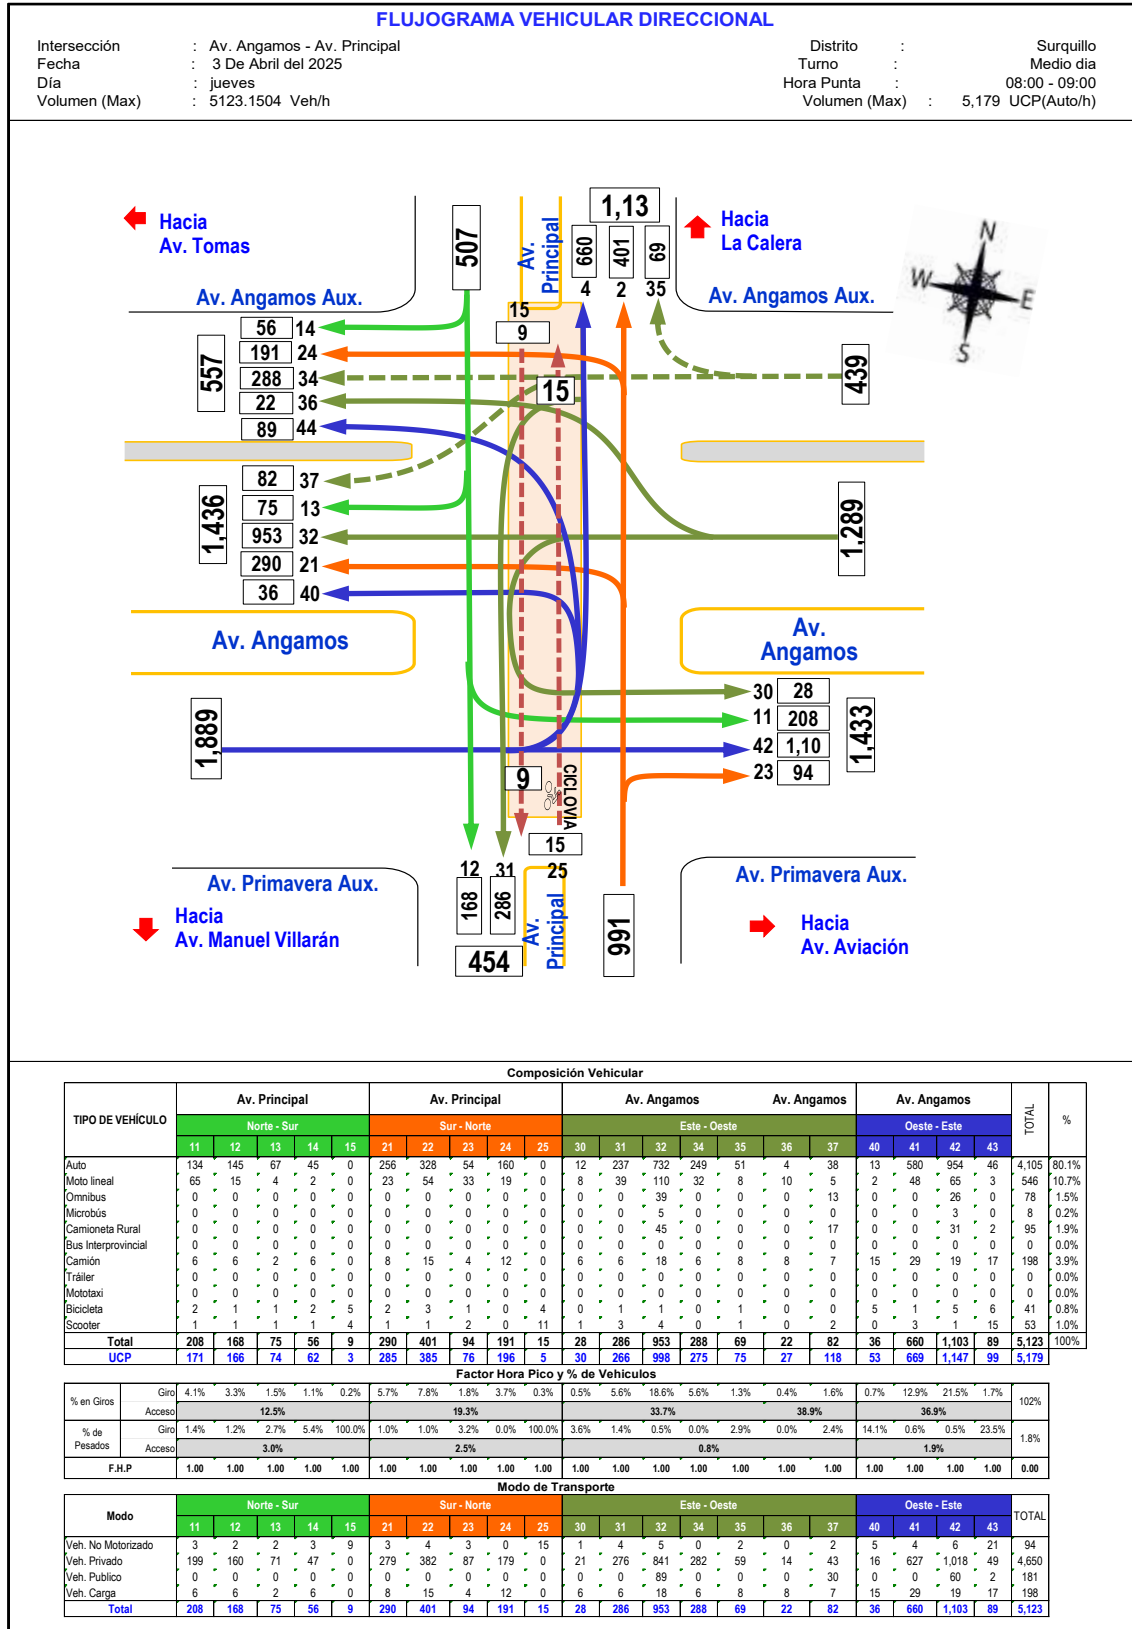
FLUJOGRAMA VEHICULAR DIRECCIONAL

Intersección : Av. Angamos - Av. Principal
Fecha : 3 De Abril del 2025
Día : jueves
Volumen (Max) : 5123.1504 Veh/h

Distrito : Surquillo
Turno : Medio dia
Hora Punta : 08:00 - 09:00
Volumen (Max) : 5,179 UCP(Auto/h)

Hacia Av. Tomas
Av. Angamos Aux.
507
Av. Principal
660 401 69
1,13
4 2 35
Hacia La Calera
Av. Angamos Aux.
N W E S
15
9
56 14
191 24
557
288 34
22 36
89 44
15
439
82 37
75 13
1,436
953 32
290 21
36 40
1,289
Av. Angamos
Av. Angamos
30 28
11 208
1,889
42 1,10
1,433
23 94
9
CICLOVIA
15
12 31 25
168 286
454
Av. Principal
991
Av. Primavera Aux.
Hacia Av. Manuel Villarán
Av. Primavera Aux.
Hacia Av. Aviación

Composición Vehicular

| TIPO DE VEHÍCULO | Av. Principal | | | | | Av. Principal | | | | | Av. Angamos | | | | | Av. Angamos | | Av. Angamos | | | | TOTAL | % |
|---|---|---|---|---|---|---|---|---|---|---|---|---|---|---|---|---|---|---|---|---|---|---|---|
| | Norte - Sur | | | | | Sur - Norte | | | | | Este - Oeste | | | | | | | Oeste - Este | | | | | |
| | 11 | 12 | 13 | 14 | 15 | 21 | 22 | 23 | 24 | 25 | 30 | 31 | 32 | 34 | 35 | 36 | 37 | 40 | 41 | 42 | 43 | | |
| Auto | 134 | 145 | 67 | 45 | 0 | 256 | 328 | 54 | 160 | 0 | 12 | 237 | 732 | 249 | 51 | 4 | 38 | 13 | 580 | 954 | 46 | 4,105 | 80.1% |
| Moto lineal | 65 | 15 | 4 | 2 | 0 | 23 | 54 | 33 | 19 | 0 | 8 | 39 | 110 | 32 | 8 | 10 | 5 | 2 | 48 | 65 | 3 | 546 | 10.7% |
| Omnibus | 0 | 0 | 0 | 0 | 0 | 0 | 0 | 0 | 0 | 0 | 0 | 0 | 39 | 0 | 0 | 0 | 13 | 0 | 0 | 26 | 0 | 78 | 1.5% |
| Microbús | 0 | 0 | 0 | 0 | 0 | 0 | 0 | 0 | 0 | 0 | 0 | 0 | 5 | 0 | 0 | 0 | 0 | 0 | 0 | 3 | 0 | 8 | 0.2% |
| Camioneta Rural | 0 | 0 | 0 | 0 | 0 | 0 | 0 | 0 | 0 | 0 | 0 | 0 | 45 | 0 | 0 | 0 | 17 | 0 | 0 | 31 | 2 | 95 | 1.9% |
| Bus Interprovincial | 0 | 0 | 0 | 0 | 0 | 0 | 0 | 0 | 0 | 0 | 0 | 0 | 0 | 0 | 0 | 0 | 0 | 0 | 0 | 0 | 0 | 0 | 0.0% |
| Camión | 6 | 6 | 2 | 6 | 0 | 8 | 15 | 4 | 12 | 0 | 6 | 6 | 18 | 6 | 8 | 8 | 7 | 15 | 29 | 19 | 17 | 198 | 3.9% |
| Tráiler | 0 | 0 | 0 | 0 | 0 | 0 | 0 | 0 | 0 | 0 | 0 | 0 | 0 | 0 | 0 | 0 | 0 | 0 | 0 | 0 | 0 | 0 | 0.0% |
| Mototaxi | 0 | 0 | 0 | 0 | 0 | 0 | 0 | 0 | 0 | 0 | 0 | 0 | 0 | 0 | 0 | 0 | 0 | 0 | 0 | 0 | 0 | 0 | 0.0% |
| Bicicleta | 2 | 1 | 1 | 2 | 5 | 2 | 3 | 1 | 0 | 4 | 0 | 1 | 1 | 0 | 1 | 0 | 0 | 5 | 1 | 5 | 6 | 41 | 0.8% |
| Scooter | 1 | 1 | 1 | 1 | 4 | 1 | 1 | 2 | 0 | 11 | 1 | 3 | 4 | 0 | 1 | 0 | 2 | 0 | 3 | 1 | 15 | 53 | 1.0% |
| Total | 208 | 168 | 75 | 56 | 9 | 290 | 401 | 94 | 191 | 15 | 28 | 286 | 953 | 288 | 69 | 22 | 82 | 36 | 660 | 1,103 | 89 | 5,123 | 100% |
| UCP | 171 | 166 | 74 | 62 | 3 | 285 | 385 | 76 | 196 | 5 | 30 | 266 | 998 | 275 | 75 | 27 | 118 | 53 | 669 | 1,147 | 99 | 5,179 | |

Factor Hora Pico y % de Vehiculos

| | | 11 | 12 | 13 | 14 | 15 | 21 | 22 | 23 | 24 | 25 | 30 | 31 | 32 | 34 | 35 | 36 | 37 | 40 | 41 | 42 | 43 | |
|---|---|---|---|---|---|---|---|---|---|---|---|---|---|---|---|---|---|---|---|---|---|---|---|
| % en Giros | Giro | 4.1% | 3.3% | 1.5% | 1.1% | 0.2% | 5.7% | 7.8% | 1.8% | 3.7% | 0.3% | 0.5% | 5.6% | 18.6% | 5.6% | 1.3% | 0.4% | 1.6% | 0.7% | 12.9% | 21.5% | 1.7% | 102% |
| | Acceso | 12.5% | | | | | 19.3% | | | | | 33.7% | | | | | 38.9% | | 36.9% | | | | |
| % de Pesados | Giro | 1.4% | 1.2% | 2.7% | 5.4% | 100.0% | 1.0% | 1.0% | 3.2% | 0.0% | 100.0% | 3.6% | 1.4% | 0.5% | 0.0% | 2.9% | 0.0% | 2.4% | 14.1% | 0.6% | 0.5% | 23.5% | 1.8% |
| | Acceso | 3.0% | | | | | 2.5% | | | | | 0.8% | | | | | | | 1.9% | | | | |
| F.H.P | | 1.00 | 1.00 | 1.00 | 1.00 | 1.00 | 1.00 | 1.00 | 1.00 | 1.00 | 1.00 | 1.00 | 1.00 | 1.00 | 1.00 | 1.00 | 1.00 | 1.00 | 1.00 | 1.00 | 1.00 | 1.00 | 0.00 |

Modo de Transporte

| Modo | Norte - Sur | | | | | Sur - Norte | | | | | Este - Oeste | | | | | | | Oeste - Este | | | | TOTAL |
|---|---|---|---|---|---|---|---|---|---|---|---|---|---|---|---|---|---|---|---|---|---|---|
| | 11 | 12 | 13 | 14 | 15 | 21 | 22 | 23 | 24 | 25 | 30 | 31 | 32 | 34 | 35 | 36 | 37 | 40 | 41 | 42 | 43 | |
| Veh. No Motorizado | 3 | 2 | 2 | 3 | 9 | 3 | 4 | 3 | 0 | 15 | 1 | 4 | 5 | 0 | 2 | 0 | 2 | 5 | 4 | 6 | 21 | 94 |
| Veh. Privado | 199 | 160 | 71 | 47 | 0 | 279 | 382 | 87 | 179 | 0 | 21 | 276 | 841 | 282 | 59 | 14 | 43 | 16 | 627 | 1,018 | 49 | 4,650 |
| Veh. Publico | 0 | 0 | 0 | 0 | 0 | 0 | 0 | 0 | 0 | 0 | 0 | 0 | 89 | 0 | 0 | 0 | 30 | 0 | 0 | 60 | 2 | 181 |
| Veh. Carga | 6 | 6 | 2 | 6 | 0 | 8 | 15 | 4 | 12 | 0 | 6 | 6 | 18 | 6 | 8 | 8 | 7 | 15 | 29 | 19 | 17 | 198 |
| Total | 208 | 168 | 75 | 56 | 9 | 290 | 401 | 94 | 191 | 15 | 28 | 286 | 953 | 288 | 69 | 22 | 82 | 36 | 660 | 1,103 | 89 | 5,123 |